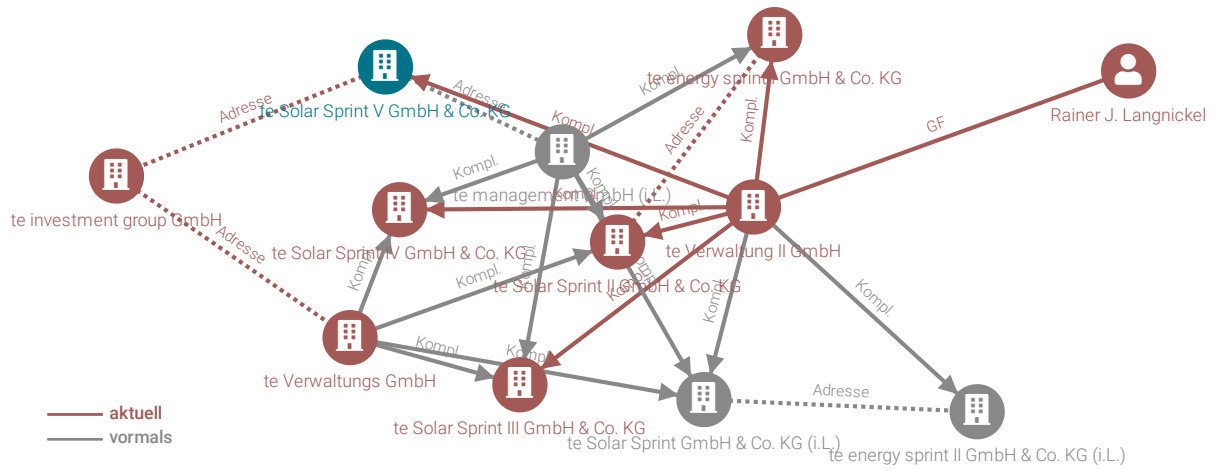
te energy sprint GmbH & Co. KG

Rainer J. Langnickel

te Solar Sprint V GmbH & Co. KG

Adresse

Adresse

Kompl.

Kompl.

Adresse

Kompl.

GF

te investment group GmbH

Kompl.

te management GmbH (i.L.)

Kompl.

Kompl.

Adresse

te Solar Sprint IV GmbH & Co. KG

te Verwaltung II GmbH

te Solar Sprint II GmbH & Co. KG

Kompl.

Kompl.

Kompl.

Kompl.

Kompl.

Kompl.

te Verwaltungs GmbH

Adresse

aktuell

vormals

te Solar Sprint III GmbH & Co. KG

te Solar Sprint GmbH & Co. KG (i.L.)

te energy sprint II GmbH & Co. KG (i.L.)